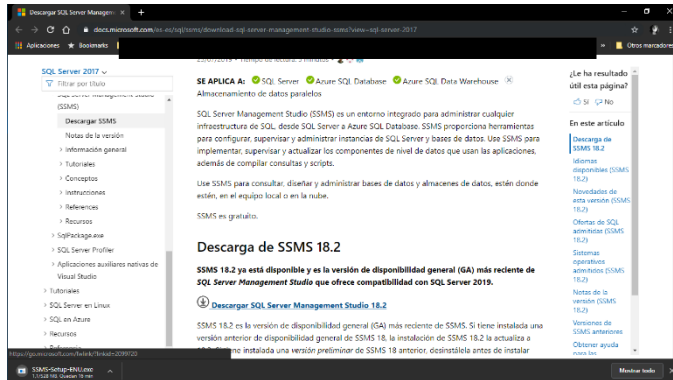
Descargar SQL Server Managem ×
docs.microsoft.com/es-es/sql/ssms/download-sql-server-management-studio-ssms?view=sql-server-2017
Aplicaciones Bookmarks » Otros marcadores

SQL Server 2017
Filtrar por título
(SSMS)
Descargar SSMS
Notas de la versión
Información general
Tutoriales
Conceptos
Instrucciones
Referencias
Recursos
SqlPackage.exe
SQL Server Profiler
Aplicaciones auxiliares nativas de Visual Studio
Tutoriales
SQL Server en Linux
SQL en Azure
Recursos

SE APLICA A: SQL Server Azure SQL Database Azure SQL Data Warehouse Almacenamiento de datos paralelos

SQL Server Management Studio (SSMS) es un entorno integrado para administrar cualquier infraestructura de SQL, desde SQL Server a Azure SQL Database. SSMS proporciona herramientas para configurar, supervisar y administrar instancias de SQL Server y bases de datos. Use SSMS para implementar, supervisar y actualizar los componentes de nivel de datos que usan las aplicaciones, además de compilar consultas y scripts.

Use SSMS para consultar, diseñar y administrar bases de datos y almacenes de datos, estén donde estén, en el equipo local o en la nube.

SSMS es gratuito.

Descarga de SSMS 18.2

SSMS 18.2 ya está disponible y es la versión de disponibilidad general (GA) más reciente de SQL Server Management Studio que ofrece compatibilidad con SQL Server 2019.

Descargar SQL Server Management Studio 18.2

SSMS 18.2 es la versión de disponibilidad general (GA) más reciente de SSMS. Si tiene instalada una versión anterior de disponibilidad general de SSMS 18, la instalación de SSMS 18.2 la actualiza a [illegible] instalada una versión preliminar de SSMS 18 anterior, desinstálela antes de instalar

¿Le ha resultado útil esta página?
Sí No

En este artículo
Descarga de SSMS 18.2
Idiomas disponibles (SSMS 18.2)
Novedades de esta versión (SSMS 18.2)
Ofertas de SQL admitidas (SSMS 18.2)
Sistemas operativos admitidos (SSMS 18.2)
Notas de la versión (SSMS 18.2)
Versiones de SSMS anteriores
Obtener ayuda para las

https://go.microsoft.com/fwlink/?linkid=2099720
SSMS-Setup-ENU.exe
Mostrar todo